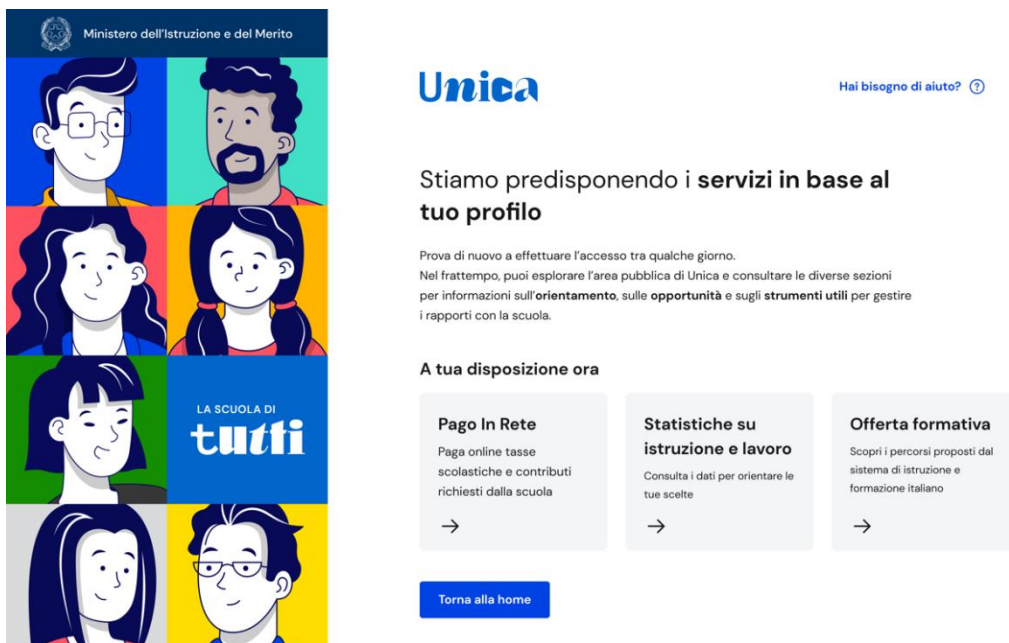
Ministero dell'Istruzione e del Merito

LA SCUOLA DI
tutti

Unica

Hai bisogno di aiuto? ?

Stiamo predisponendo i **servizi in base al tuo profilo**

Prova di nuovo a effettuare l'accesso tra qualche giorno.
Nel frattempo, puoi esplorare l'area pubblica di Unica e consultare le diverse sezioni per informazioni sull'**orientamento**, sulle **opportunità** e sugli **strumenti utili** per gestire i rapporti con la scuola.

A tua disposizione ora

Pago In Rete
Paga online tasse scolastiche e contributi richiesti dalla scuola
→

Statistiche su istruzione e lavoro
Consulta i dati per orientare le tue scelte
→

Offerta formativa
Scopri i percorsi proposti dal sistema di istruzione e formazione italiano
→

Torna alla home